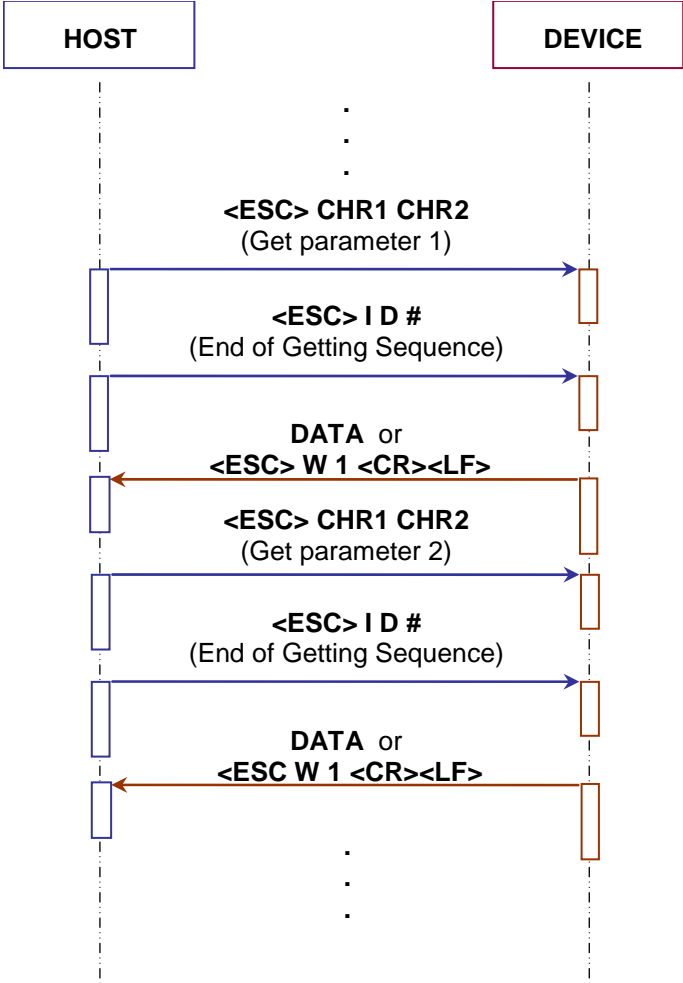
HOST

DEVICE

.
.
.

<ESC> CHR1 CHR2
(Get parameter 1)

<ESC> I D #
(End of Getting Sequence)

DATA or
<ESC> W 1 <CR><LF>

<ESC> CHR1 CHR2
(Get parameter 2)

<ESC> I D #
(End of Getting Sequence)

DATA or
<ESC W 1 <CR><LF>

.
.
.